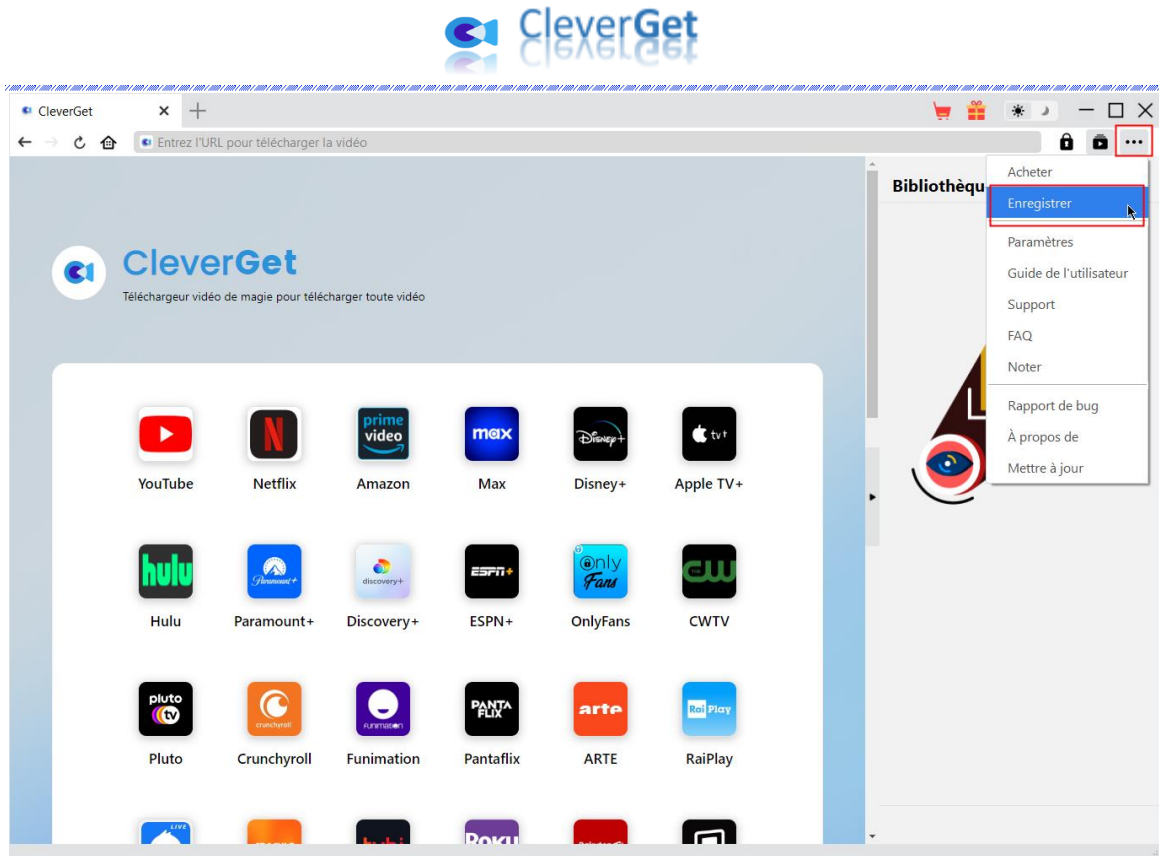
CleverGet

CleverGet

Entrez l'URL pour télécharger la vidéo

Bibliothèqu

Acheter
Enregistrer
Paramètres
Guide de l'utilisateur
Support
FAQ
Noter
Rapport de bug
À propos de
Mettre à jour

CleverGet
Téléchargeur vidéo de magie pour télécharger toute vidéo

YouTube
Netflix
prime video
Amazon
max
Max
Disney+
Disney+
tv
Apple TV+
hulu
Hulu
Paramount+
Paramount+
discovery+
Discovery+
ESPN+
ESPN+
Only Fans
OnlyFans
CW
CWTV
pluto tv
Pluto
crunchyroll
Crunchyroll
FUNimation
Funimation
PANTAFLIX
Pantaflix
arte
ARTE
RaiPlay
RaiPlay
LIVE